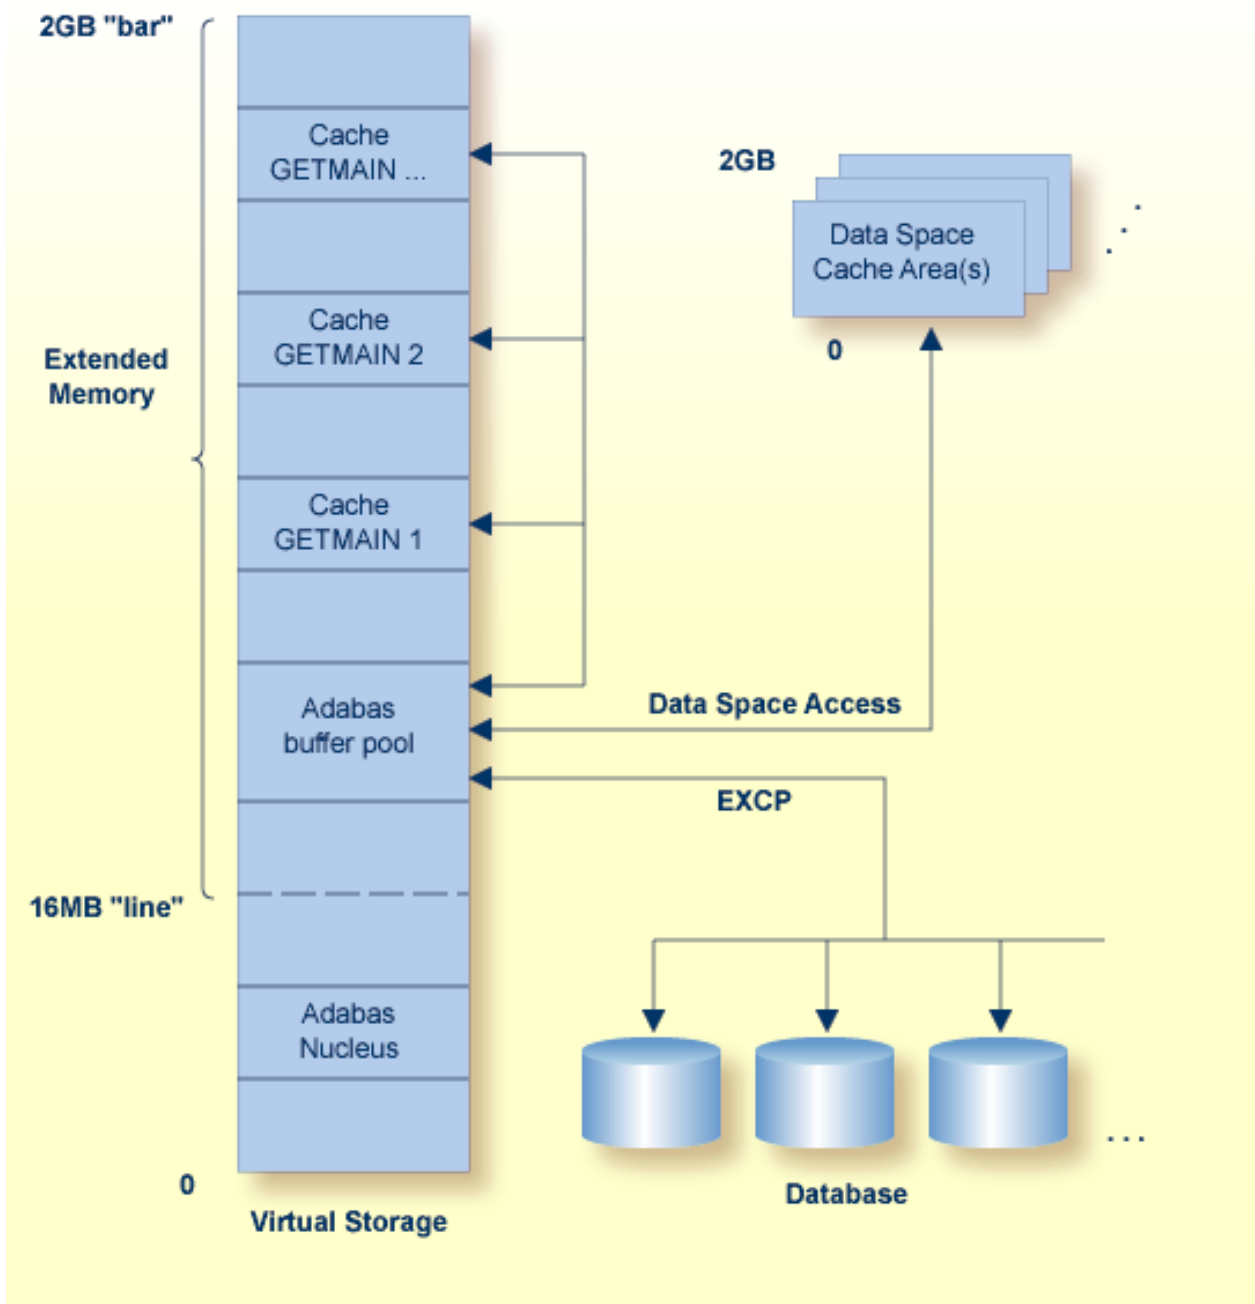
2GB "bar"

Cache GETMAIN ...

2GB

Data Space Cache Area(s)

Cache GETMAIN 2

0

Extended Memory

Cache GETMAIN 1

Adabas buffer pool

Data Space Access

EXCP

16MB "line"

Adabas Nucleus

...

0

Virtual Storage

Database